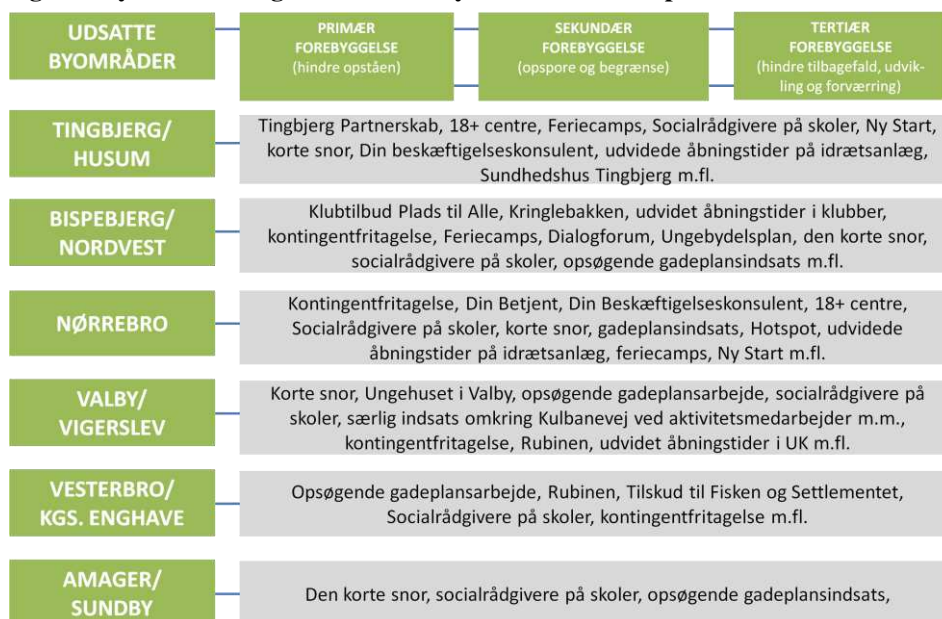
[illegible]

UDSATTE BYOMRÅDER

PRIMÆR FOREBYGGELSE (hindre opståen)

SEKUNDÆR FOREBYGGELSE (opspore og begrænse)

TERTIÆR FOREBYGGELSE (hindre tilbagefald, udvikling og forværring)

TINGBJERG/ HUSUM

Tingbjerg Partnerskab, 18+ centre, Feriecamps, Socialrådgivere på skoler, Ny Start, korte snor, Din beskæftigelseskonsulent, udvidede åbningstider på idrætsanlæg, Sundhedshus Tingbjerg m.fl.

BISPEBJERG/ NORDVEST

Klubtilbud Plads til Alle, Kringlebakken, udvidet åbningstider i klubber, kontingentfritagelse, Feriecamps, Dialogforum, Ungebydelsplan, den korte snor, socialrådgivere på skoler, opsøgende gadeplansindsats m.fl.

NØRREBRO

Kontingentfritagelse, Din Betjent, Din Beskæftigelseskonsulent, 18+ centre, Socialrådgivere på skoler, korte snor, gadeplansindsats, Hotspot, udvidede åbningstider på idrætsanlæg, feriecamps, Ny Start m.fl.

VALBY/ VIGERSLEV

Korte snor, Ungehuset i Valby, opsøgende gadeplansarbejde, socialrådgivere på skoler, særlig indsats omkring Kulbanevej ved aktivitetsmedarbejder m.m., kontingentfritagelse, Rubinen, udvidet åbningstider i UK m.fl.

VESTERBRO/ KGS. ENGHAVE

Opsøgende gadeplansarbejde, Rubinen, Tilskud til Fisken og Settlementet, Socialrådgivere på skoler, kontingentfritagelse m.fl.

AMAGER/ SUNDBY

Den korte snor, socialrådgivere på skoler, opsøgende gadeplansindsats,